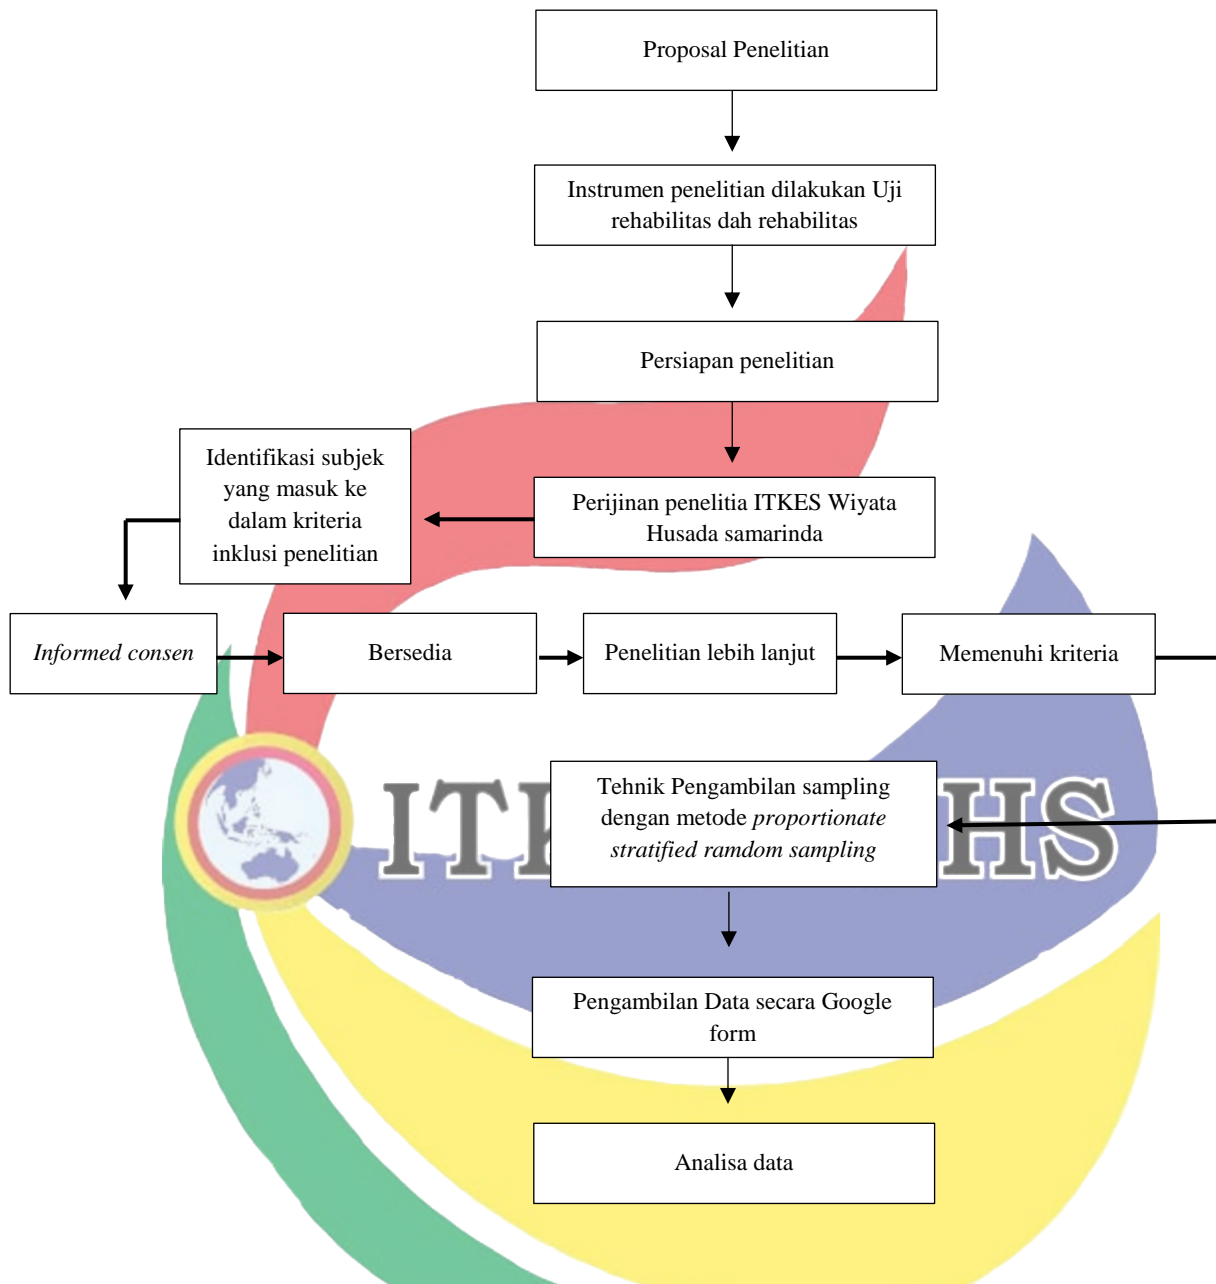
Proposal Penelitian

Instrumen penelitian dilakukan Uji rehabilitas dah rehabilitas

Persiapan penelitian

Perijinan penelitia ITKES Wiyata Husada samarinda

Identifikasi subjek yang masuk ke dalam kriteria inklusi penelitian

*Informed consen*

Bersedia

Penelitian lebih lanjut

Memenuhi kriteria

ITKES WHS

Tehnik Pengambilan sampling dengan metode *proportionate stratified ramdom sampling*

Pengambilan Data secara Google form

Analisa data